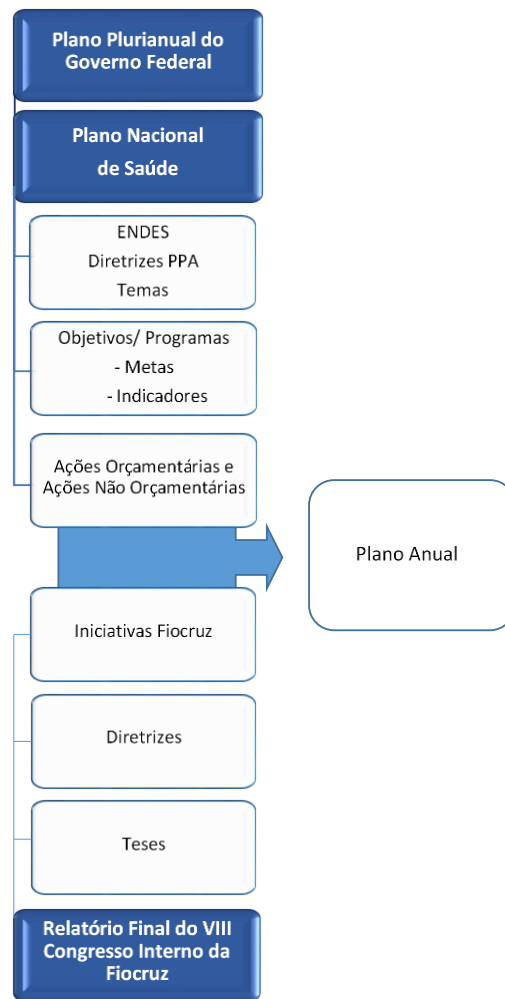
Plano Plurianual do Governo Federal

Plano Nacional de Saúde

ENDES
Diretrizes PPA
Temas

Objetivos/ Programas
- Metas
- Indicadores

Ações Orçamentárias e Ações Não Orçamentárias

Plano Anual

Iniciativas Fiocruz

Diretrizes

Teses

Relatório Final do VIII Congresso Interno da Fiocruz